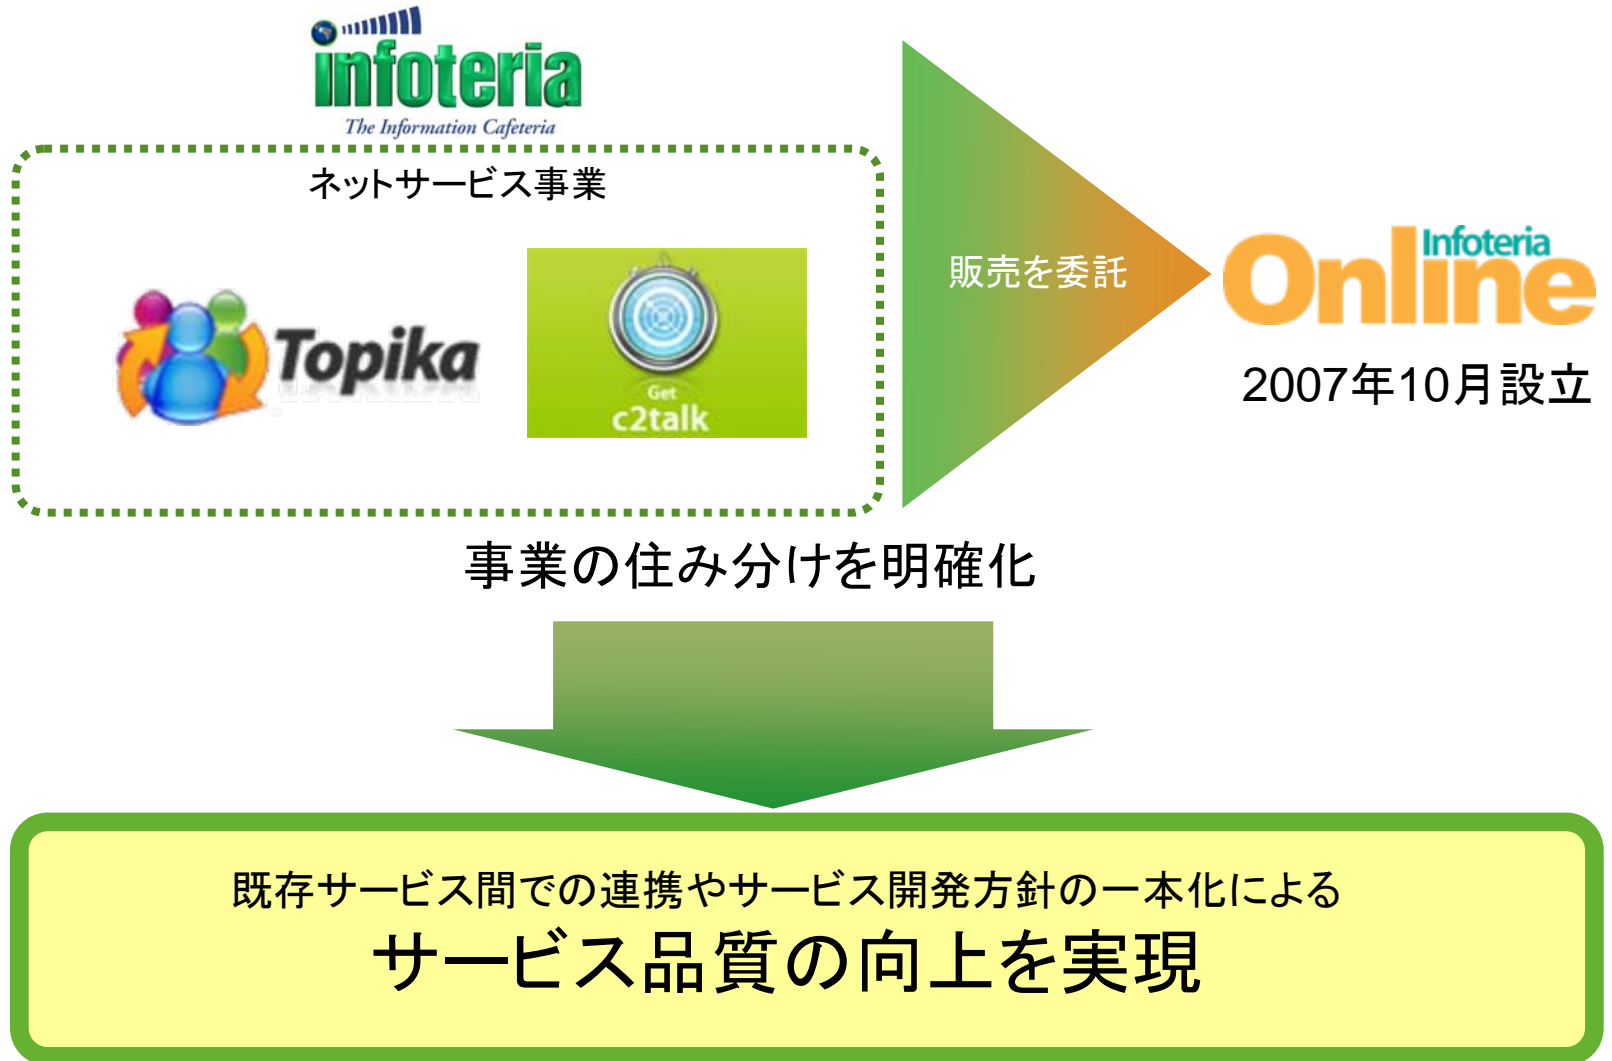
infoteria
The Information Cafeteria

ネットサービス事業

Topika

Get
c2talk

販売を委託

Infoteria
Online

2007年10月設立

事業の住み分けを明確化

既存サービス間での連携やサービス開発方針の一本化による
サービス品質の向上を実現